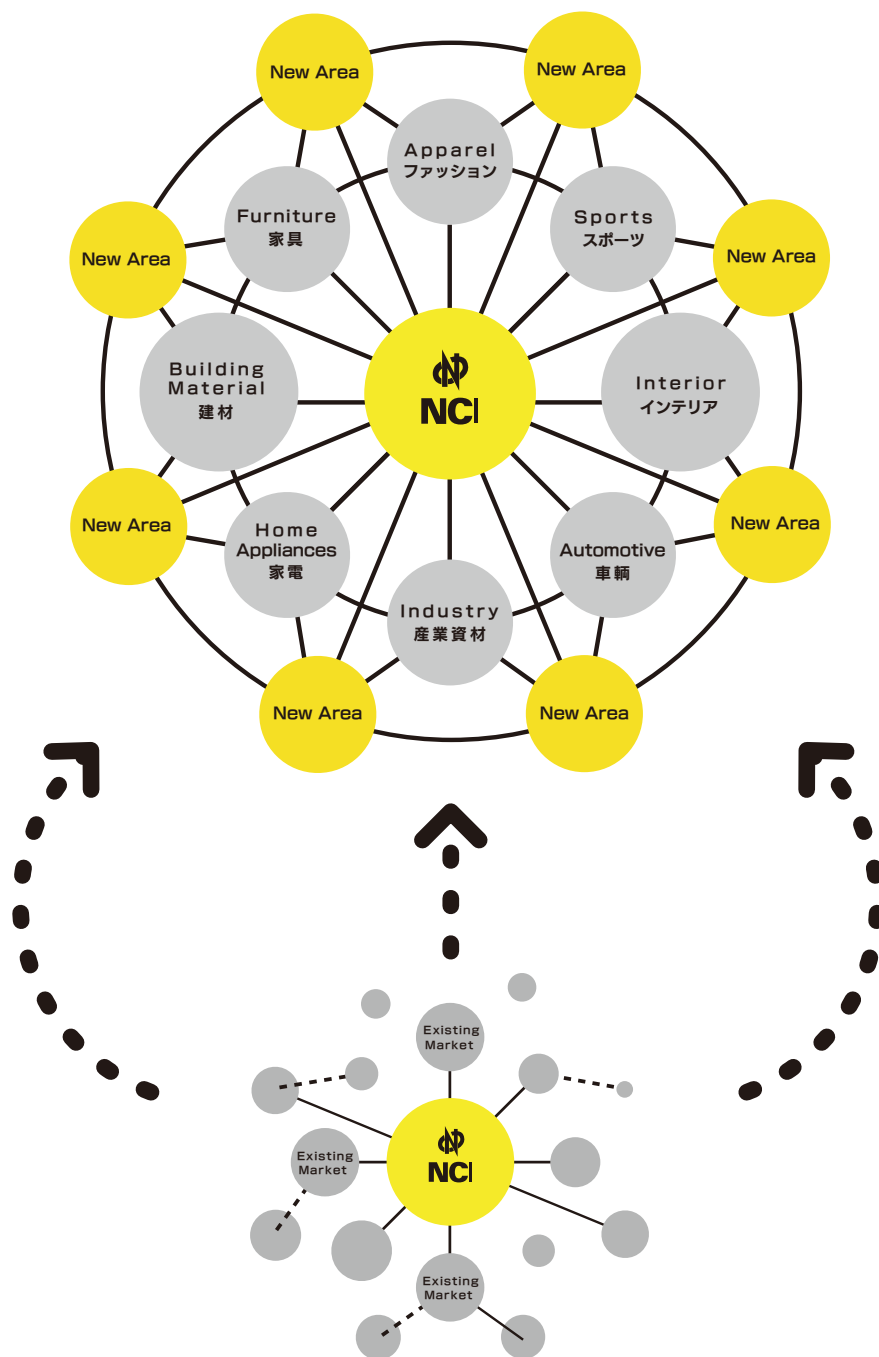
New Area

New Area

Apparel
ファッション

Furniture
家具

Sports
スポーツ

New Area

New Area

Building Material
建材

NCI

Interior
インテリア

New Area

New Area

Home Appliances
家電

Automotive
車輌

Industry
産業資材

New Area

New Area

Existing Market

Existing Market

NCI

Existing Market